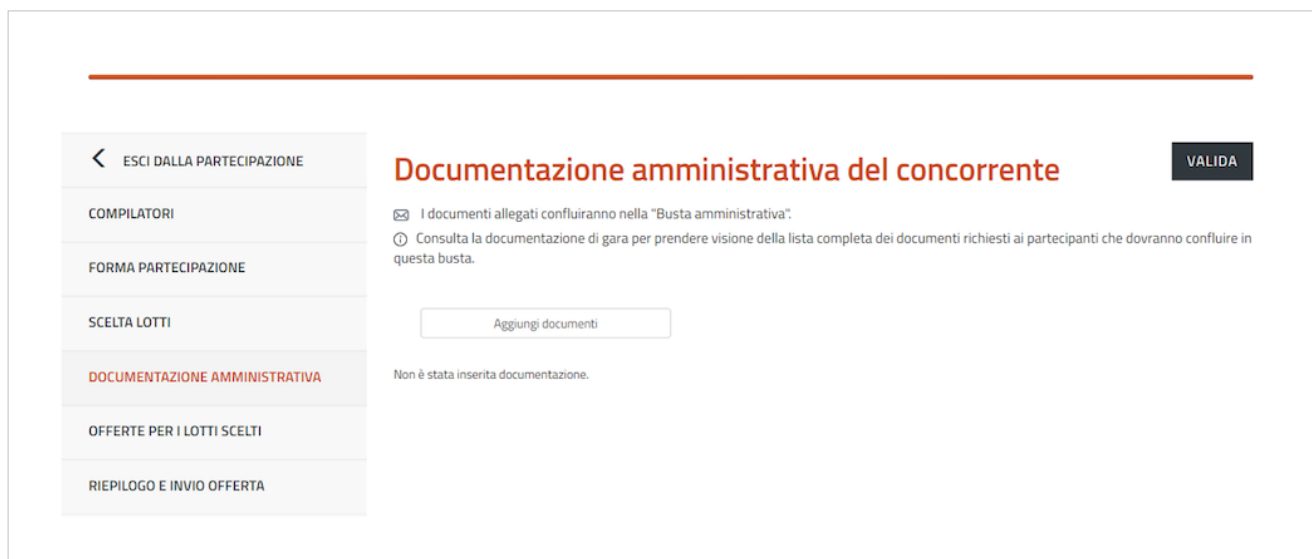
ESCI DALLA PARTECIPAZIONE

COMPILATORI

FORMA PARTECIPAZIONE

SCELTA LOTTI

DOCUMENTAZIONE AMMINISTRATIVA

OFFERTE PER I LOTTI SCELTI

RIEPILOGO E INVIO OFFERTA

Documentazione amministrativa del concorrente

VALIDA

I documenti allegati confluiranno nella "Busta amministrativa".

Consulta la documentazione di gara per prendere visione della lista completa dei documenti richiesti ai partecipanti che dovranno confluire in questa busta.

Aggiungi documenti

Non è stata inserita documentazione.